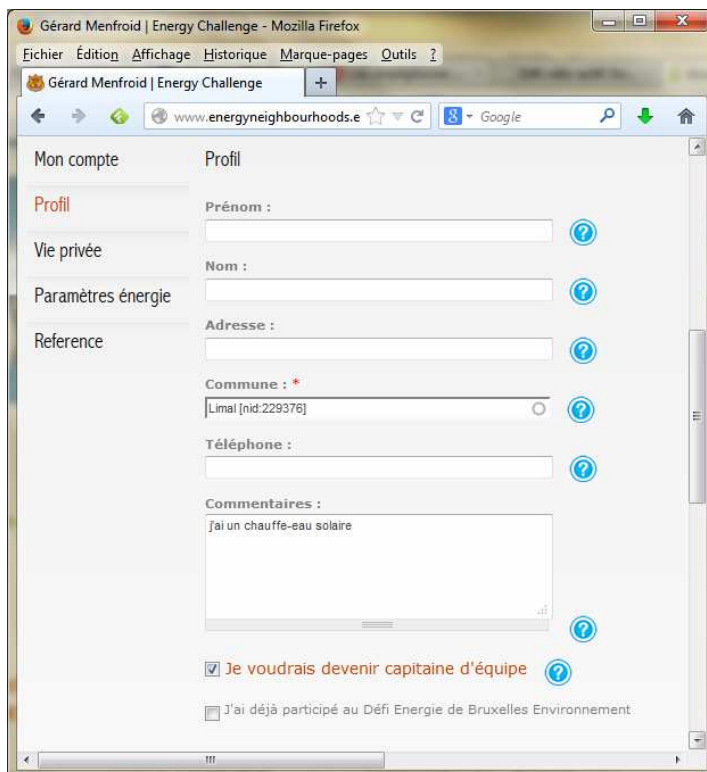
Gérard Menfroid | Energy Challenge - Mozilla Firefox

Fichier Édition Affichage Historique Marque-pages Outils ?

Gérard Menfroid | Energy Challenge

www.energyneighbourhoods.e

Google

Mon compte

Profil

Vie privée

Paramètres énergie

Reference

Profil

Prénom :

Nom :

Adresse :

Commune : *

Limal [nid:229376]

Téléphone :

Commentaires :

j'ai un chauffe-eau solaire

Je voudrais devenir capitaine d'équipe

J'ai déjà participé au Défi Energie de Bruxelles Environnement